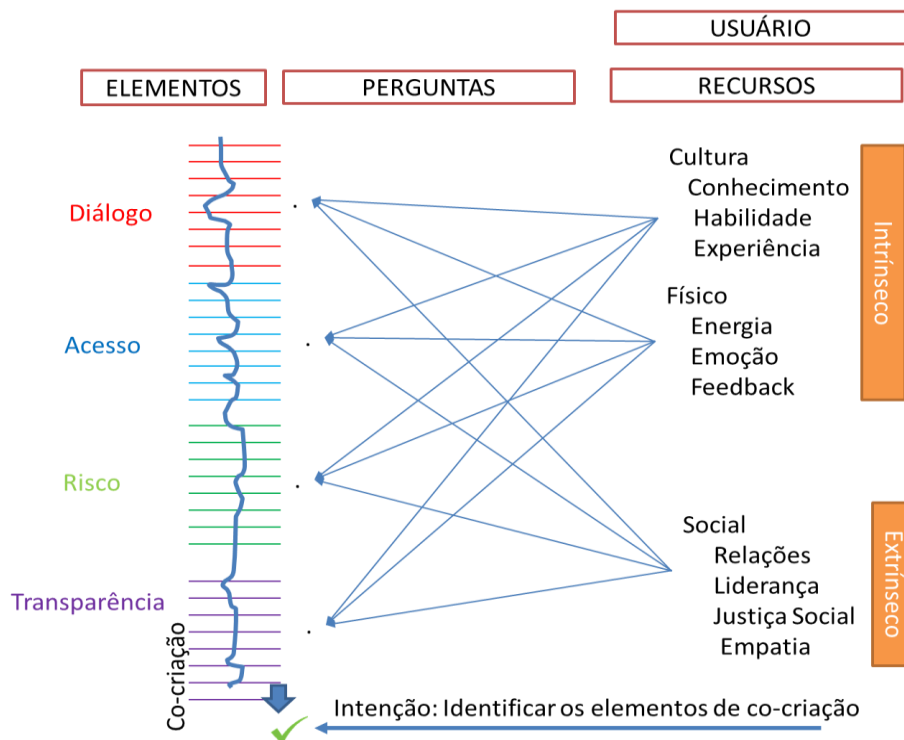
USUÁRIO

ELEMENTOS

PERGUNTAS

RECURSOS

Diálogo

Acesso

Risco

Transparência

Co-criação

Cultura
Conhecimento
Habilidade
Experiência

Físico
Energia
Emoção
Feedback

Social
Relações
Liderança
Justiça Social
Empatia

Intrínseco

Extrínseco

Intenção: Identificar os elementos de co-criação